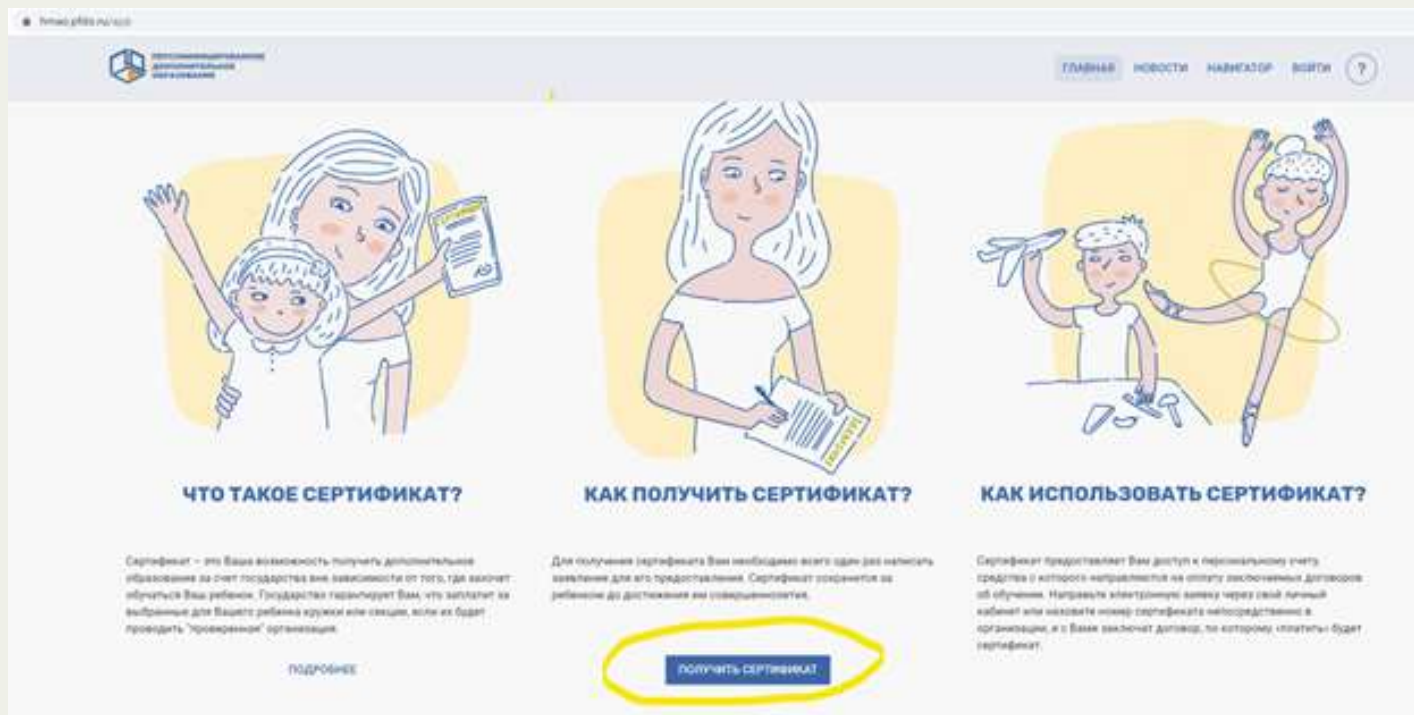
hmao.pfdo.ru/app

ПЕРСОНИФИЦИРОВАННОЕ ДОПОЛНИТЕЛЬНОЕ ОБРАЗОВАНИЕ

ГЛАВНАЯ НОВОСТИ НАВИГАТОР ВОЙТИ ?

ЧТО ТАКОЕ СЕРТИФИКАТ?

Сертификат – это Ваша возможность получить дополнительное образование за счет государства вне зависимости от того, где заключат обучаться Ваш ребенок. Государство гарантирует Вам, что заплатит за выбранные для Вашего ребенка кружки или секции, если их будет проводить "проверенная" организация.

ПОДРОБНЕЕ

КАК ПОЛУЧИТЬ СЕРТИФИКАТ?

Для получения сертификата Вам необходимо всего один раз написать заявление для его предоставления. Сертификат сохранится за ребенком до достижения им совершеннолетия.

ПОЛУЧИТЬ СЕРТИФИКАТ

КАК ИСПОЛЬЗОВАТЬ СЕРТИФИКАТ?

Сертификат предоставляет Вам доступ к персональному счету, средства с которого направляются на оплату заключаемых договоров об обучении. Направьте электронную заявку через свой личный кабинет или назовите номер сертификата непосредственно в организации, и с Вами заключат договор, по которому «платить» будет сертификат.